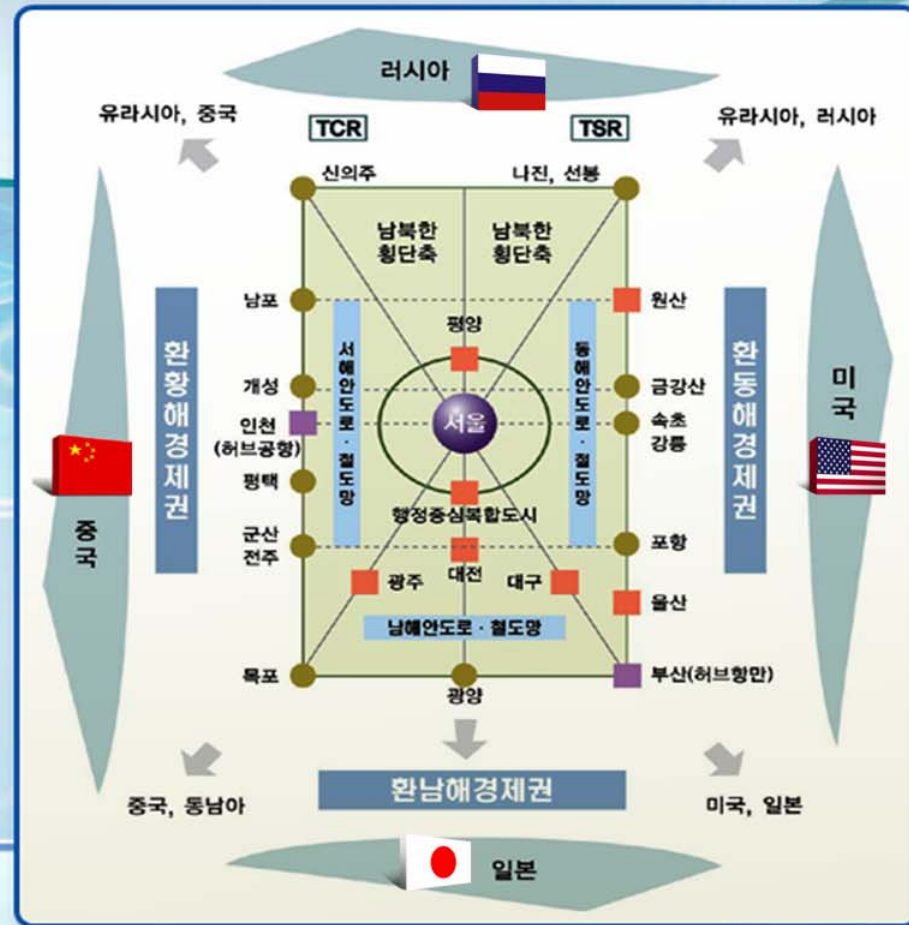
러시아

유라시아, 중국

TCR

TSR

유라시아, 러시아

신의주

나진, 선봉

남북한 횡단축

남북한 횡단축

남포

원산

환황해경제권

서해안도로 · 철도망

평양

동해안도로 · 철도망

환동해경제권

개성

금강산

미국

인천 (허브공항)

서울

속초 강릉

중국

평택

행정중심복합도시

군산 전주

대전

포항

광주

대구

울산

남해안도로 · 철도망

목포

부산(허브항만)

광양

환남해경제권

중국, 동남아

미국, 일본

일본